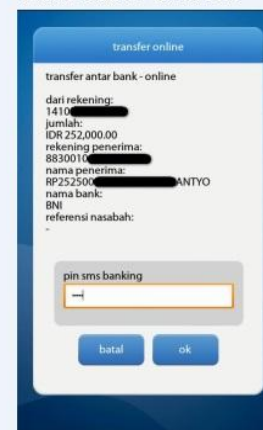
transfer online

transfer antar bank - online

dari rekening:
1410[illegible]
jumlah:
IDR 252,000.00
rekening penerima:
8830010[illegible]
nama penerima:
RP252500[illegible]ANTYO
nama bank:
BNI
referensi nasabah:
-

pin sms banking
---

batal ok